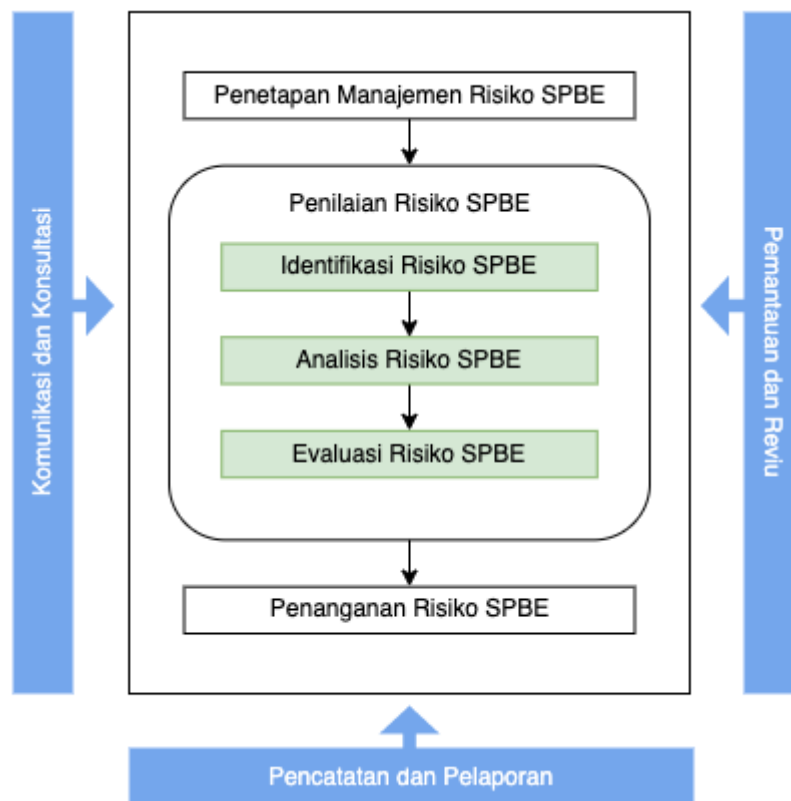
Komunikasi dan Konsultasi

Penetapan Manajemen Risiko SPBE

Penilaian Risiko SPBE

Identifikasi Risiko SPBE

Analisis Risiko SPBE

Evaluasi Risiko SPBE

Penanganan Risiko SPBE

Pemantauan dan Reviu

Pencatatan dan Pelaporan